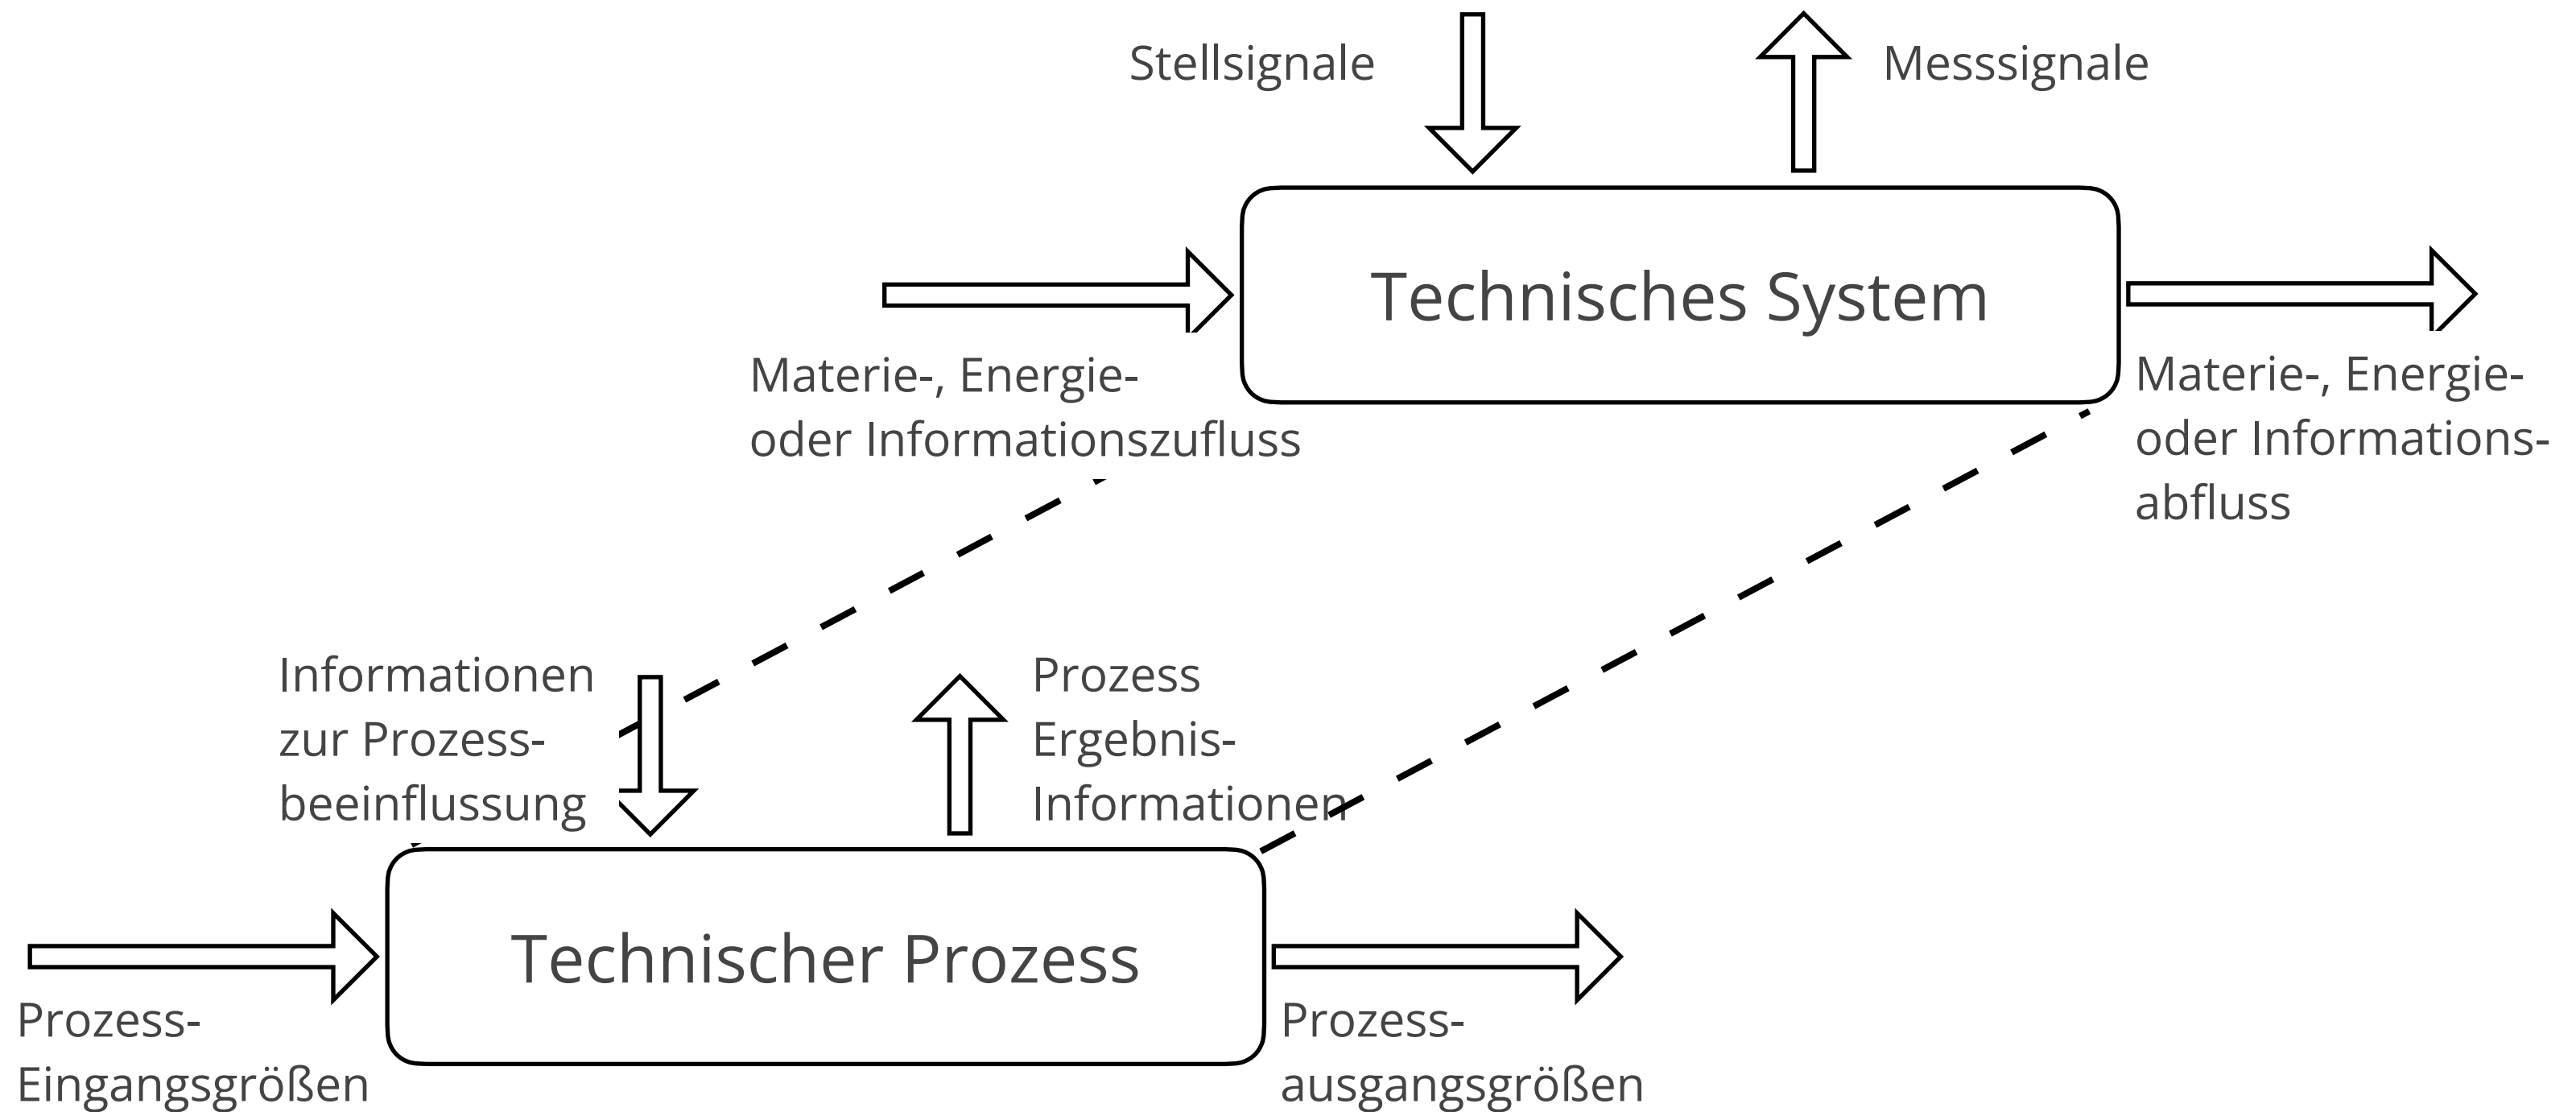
Stellsignale

Messsignale

Technisches System

Materie-, Energie- oder Informationszufluss

Materie-, Energie- oder Informations-abfluss

Informationen zur Prozess-beeinflussung

Prozess Ergebnis-Informationen

Technischer Prozess

Prozess-Eingangsgrößen

Prozess-ausgangsgrößen